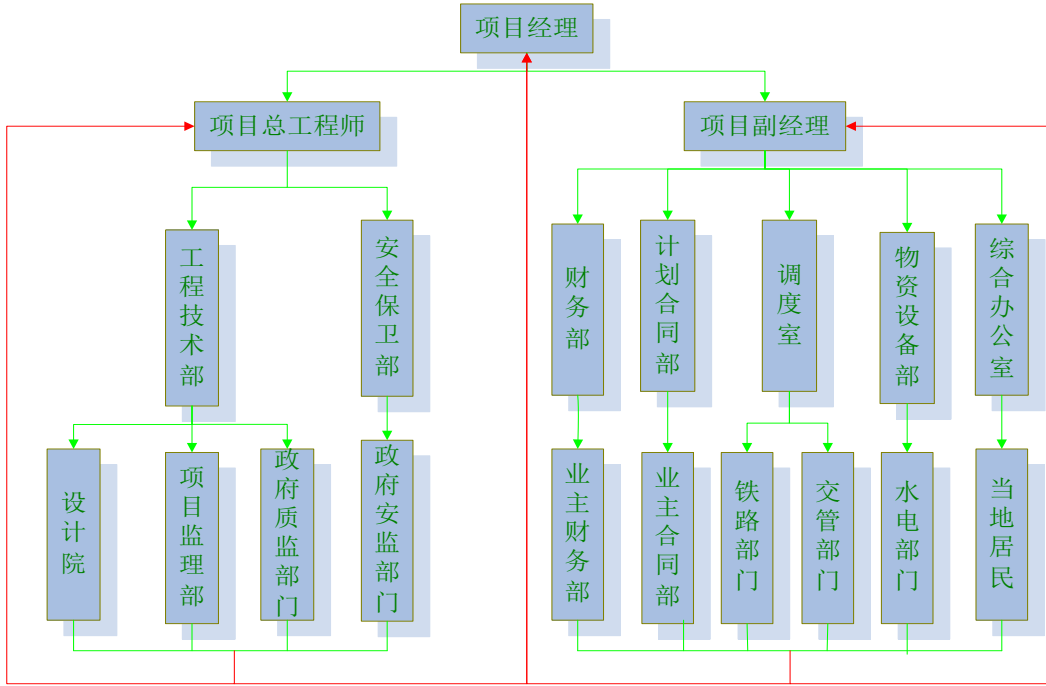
项目经理

项目总工程师

项目副经理

工程技术部

安全保卫部

财务部

计划合同部

调度室

物资设备部

综合办公室

设计院

项目监理部

政府质监部门

政府安监部门

业主财务部

业主合同部

铁路部门

交管部门

水电部门

当地居民